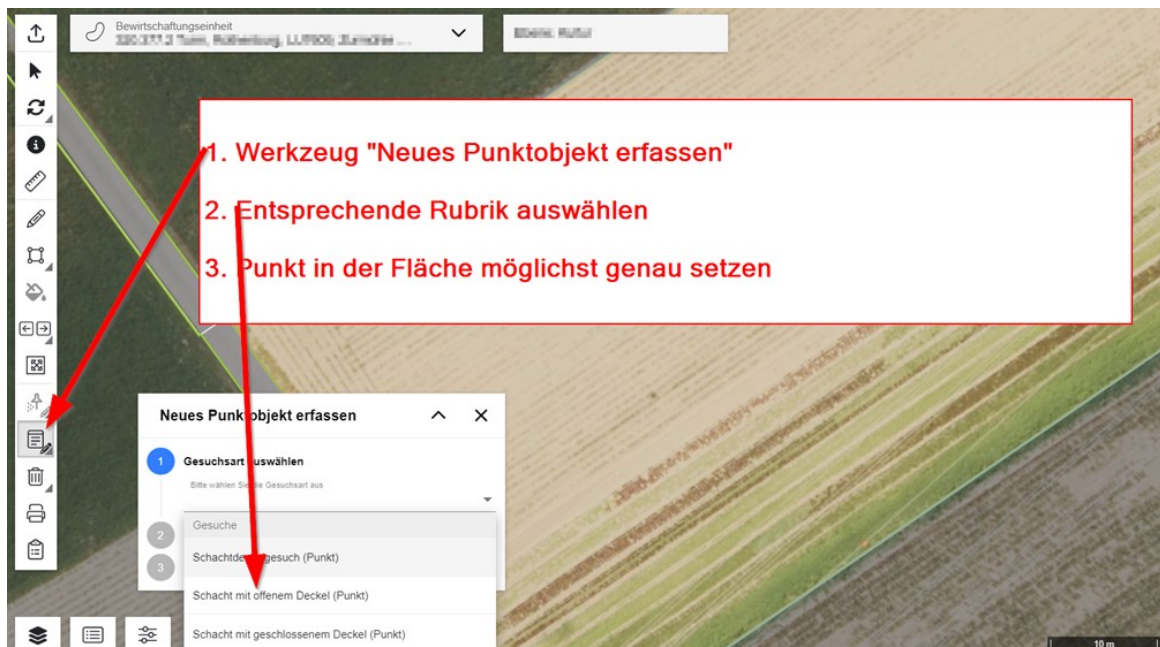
Bewirtschaftungseinheit
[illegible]

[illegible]

1. Werkzeug "Neues Punktobjekt erfassen"

2. Entsprechende Rubrik auswählen

3. Punkt in der Fläche möglichst genau setzen

Neues Punktobjekt erfassen

1 Gesuchsart auswählen

Bitte wählen Sie die Gesuchsart aus

2

3

Gesuche

Schachtde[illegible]gesuch (Punkt)

Schacht mit offenem Deckel (Punkt)

Schacht mit geschlossenem Deckel (Punkt)

10 m